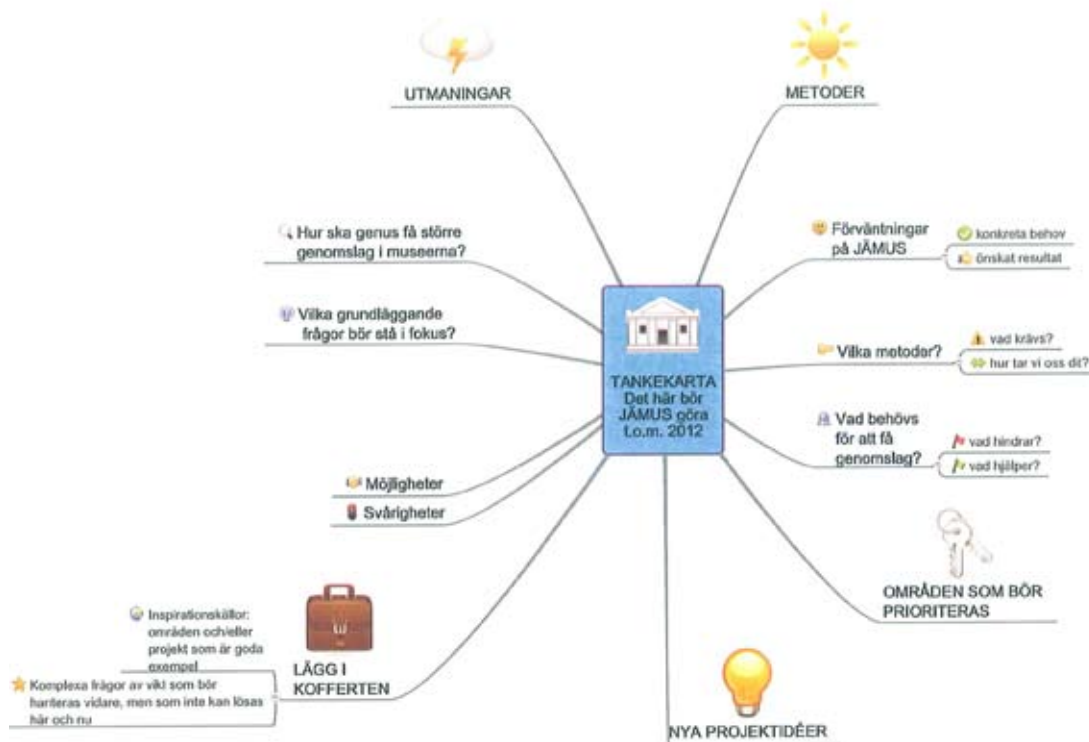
UTMANINGAR

METODER

Hur ska genus få större genomslag i museerna?

Vilka grundläggande frågor bör stå i fokus?

Förväntningar på JÄMUS

konkreta behov

önskat resultat

Vilka metoder?

vad krävs?

hur tar vi oss dit?

TANKEKARTA Det här bör JÄMUS göra t.o.m. 2012

Vad behövs för att få genomslag?

vad hindrar?

vad hjälper?

Möjligheter

Svårigheter

OMRÅDEN SOM BÖR PRIORITERAS

Inspirationskällor: områden och/eller projekt som är goda exempel

LÄGG I KOFFERTEN

Komplexa frågor av vikt som bör hanteras vidare, men som inte kan lösas här och nu

NYA PROJEKTIDÉER